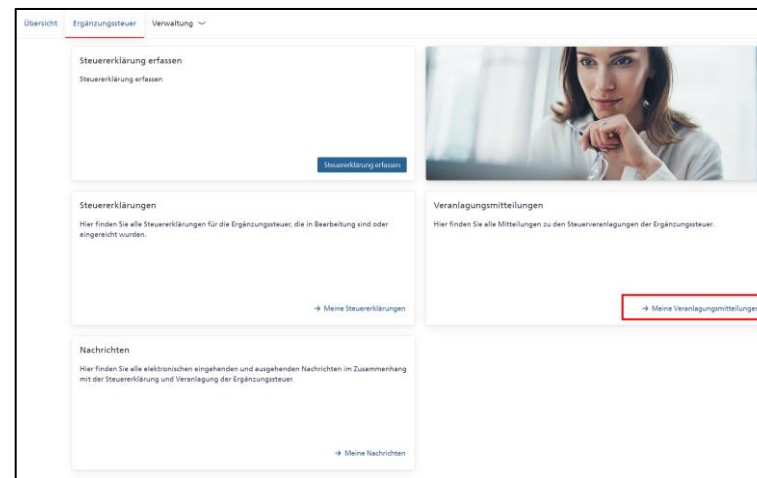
Übersicht Ergänzungssteuer Verwaltung

Steuererklärung erfassen

Steuererklärung erfassen

Steuererklärung erfassen

Steuererklärungen

Hier finden Sie alle Steuererklärungen für die Ergänzungssteuer, die in Bearbeitung sind oder eingereicht wurden.

→ Meine Steuererklärungen

Veranlagungsmitteilungen

Hier finden Sie alle Mitteilungen zu den Steuerveranlagungen der Ergänzungssteuer.

→ Meine Veranlagungsmitteilungen

Nachrichten

Hier finden Sie alle elektronischen eingehenden und ausgehenden Nachrichten im Zusammenhang mit der Steuererklärung und Veranlagung der Ergänzungssteuer.

→ Meine Nachrichten